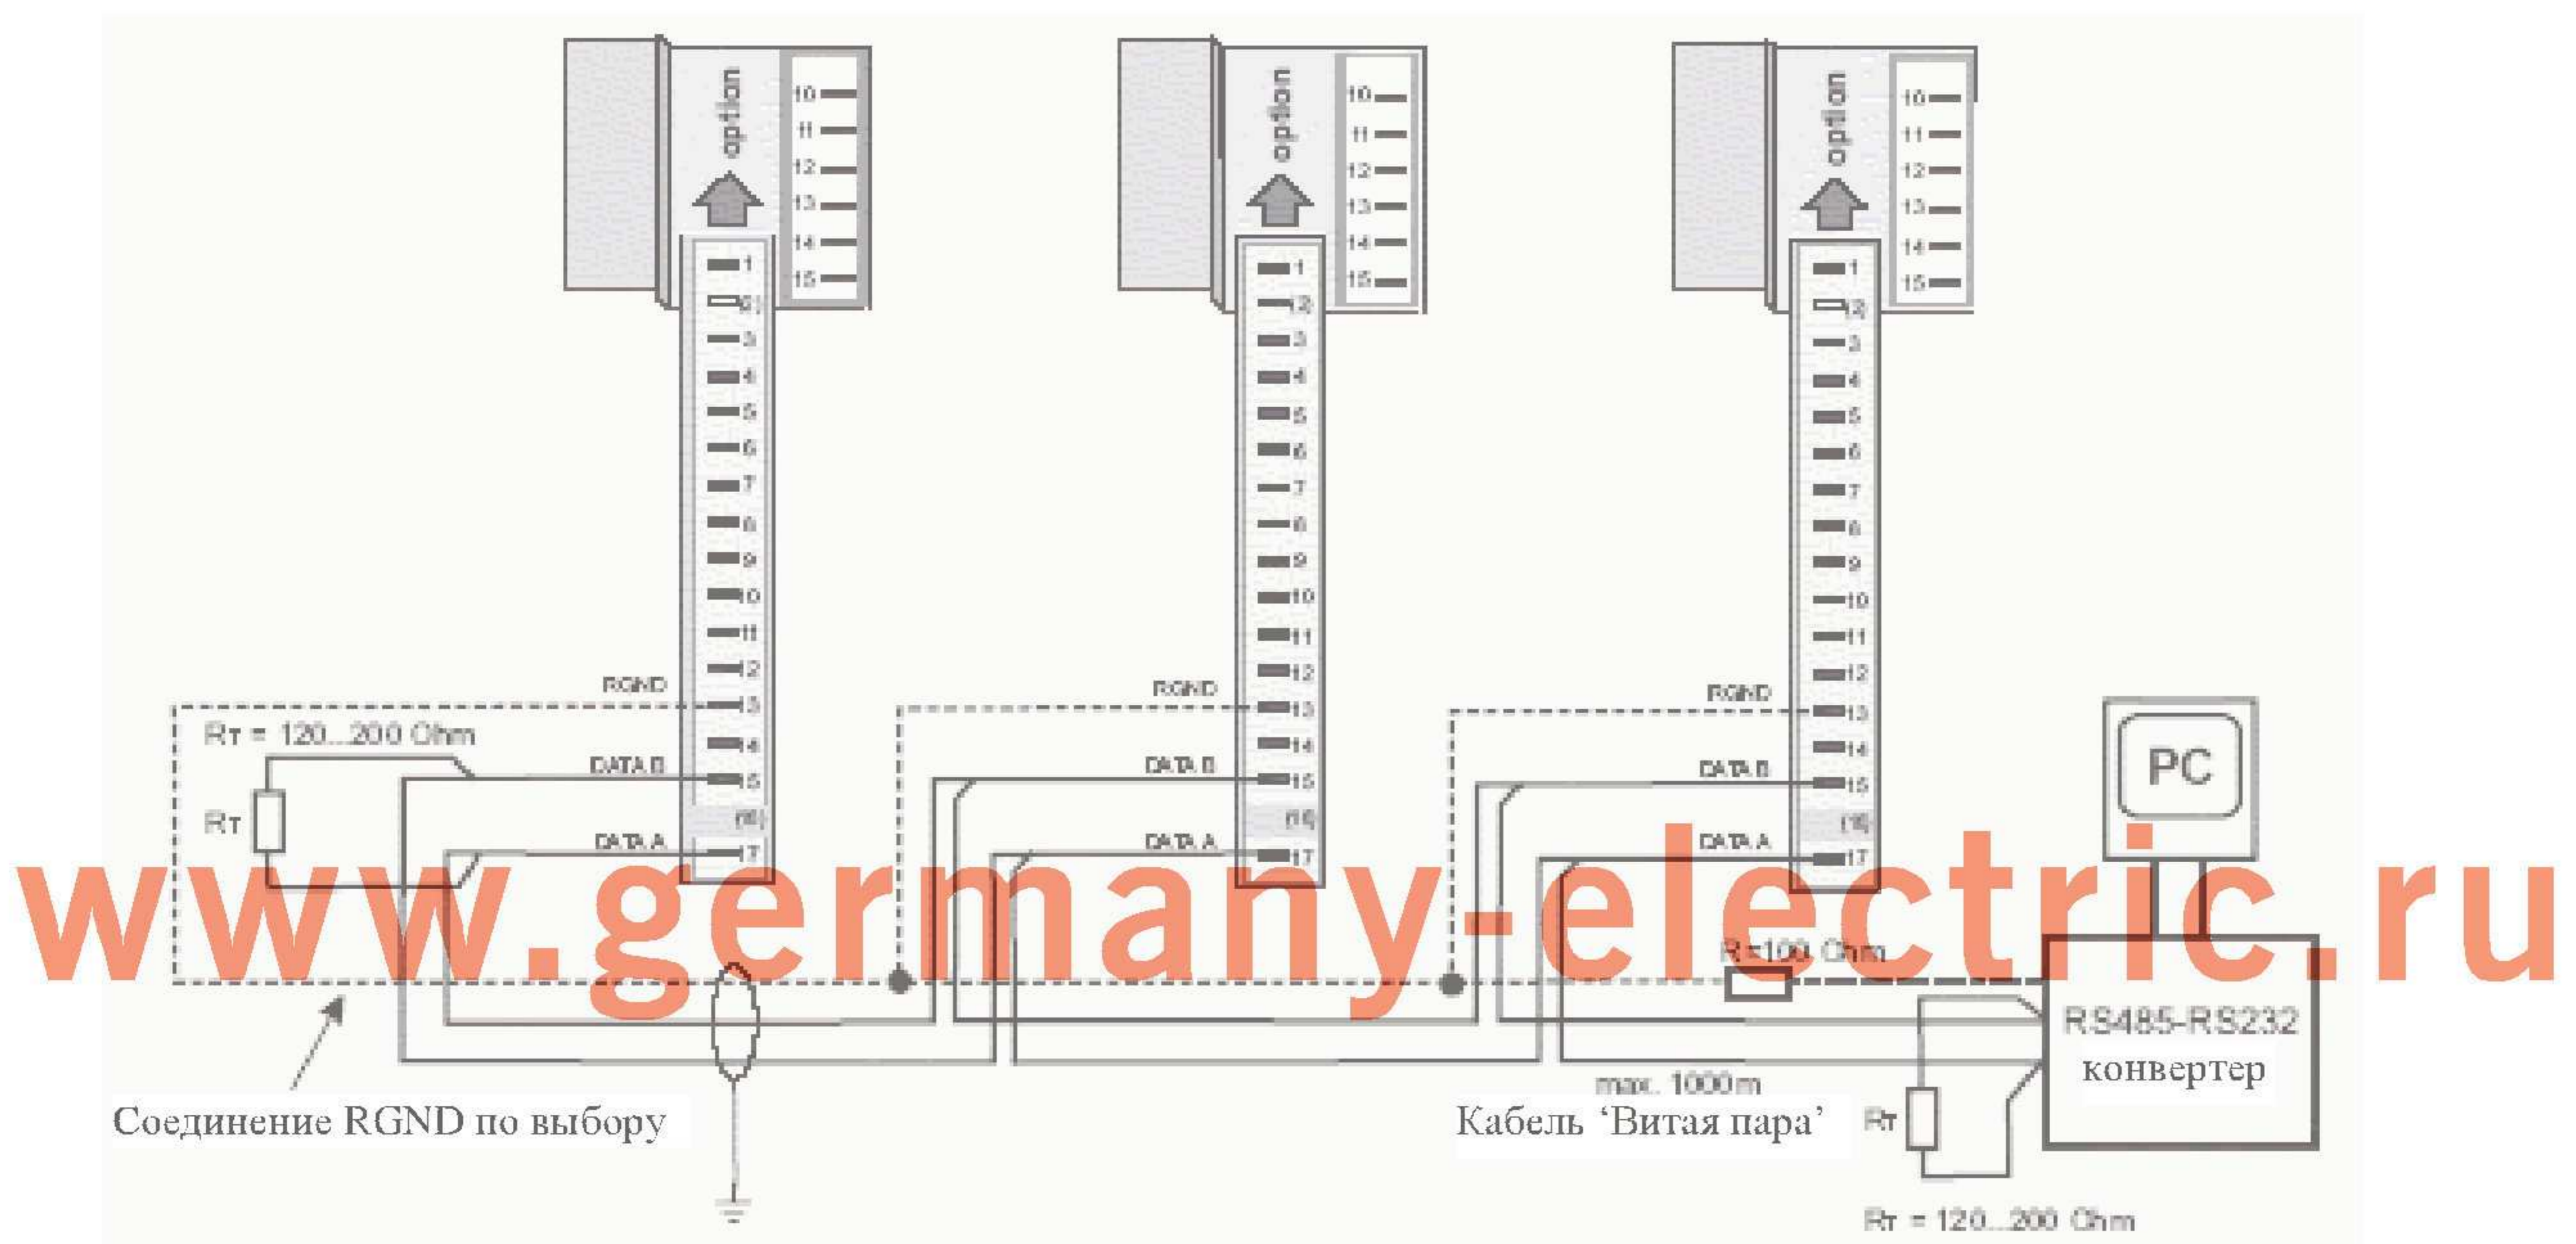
option
10
11
12
13
14
15
1
(2)
3
4
5
6
7
8
9
10
11
12
13
14
15
(16)
17
RGND
DATA B
DATA A

option
10
11
12
13
14
15
1
(2)
3
4
5
6
7
8
9
10
11
12
13
14
15
(16)
17
RGND
DATA B
DATA A

option
10
11
12
13
14
15
1
(2)
3
4
5
6
7
8
9
10
11
12
13
14
15
(16)
17
RGND
DATA B
DATA A

PC

Rт = 120...200 Ohm
Rт

www.germany-electric.ru

R=100 Ohm
RS485-RS232 конвертер
max. 1000m
Соединение RGND по выбору
Кабель 'Витая пара'
Rт
Rт = 120...200 Ohm